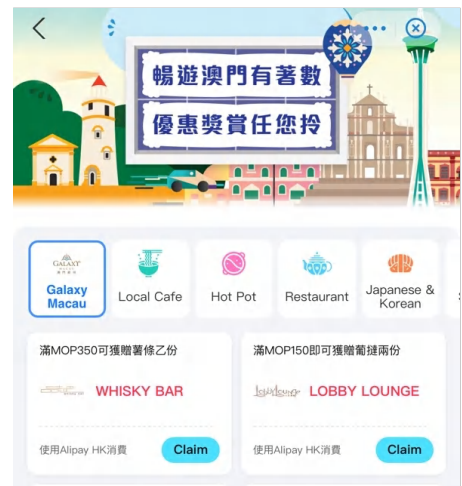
暢遊澳門有著數

優惠獎賞任您拎

GALAXY 澳門銀河

Galaxy Macau

Local Cafe

Hot Pot

Restaurant

Japanese & Korean

滿MOP350可獲贈薯條乙份

WHISKY BAR

使用Alipay HK消費

Claim

滿MOP150即可獲贈葡撻兩份

LOBBY LOUNGE

使用Alipay HK消費

Claim